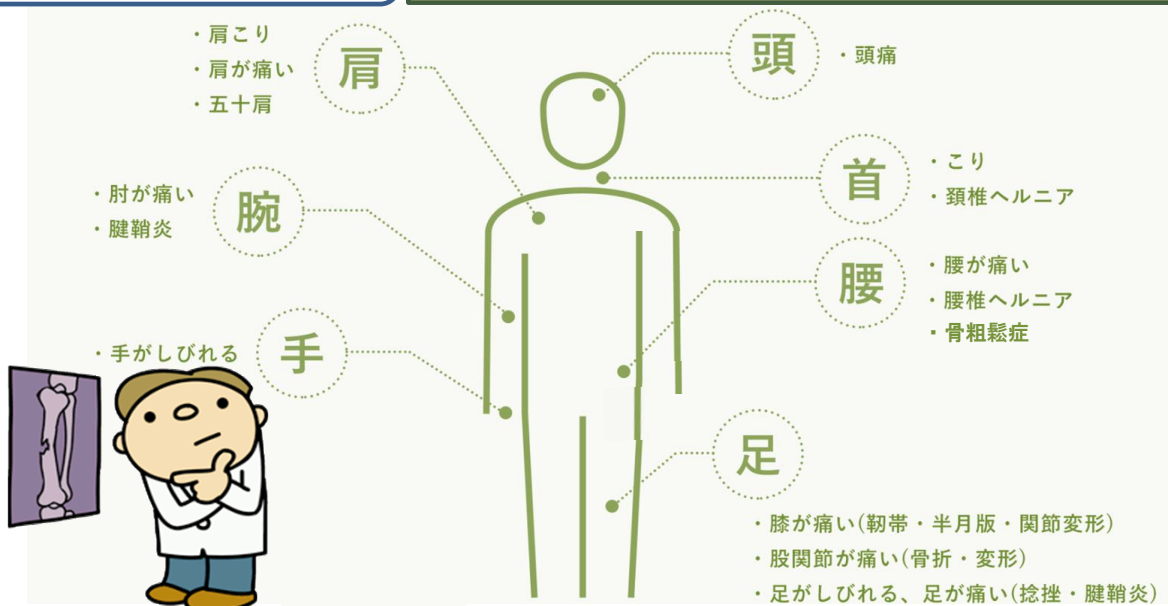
・肩こり
・肩が痛い
・五十肩

肩

頭

・頭痛

首

・こり
・頚椎ヘルニア

・肘が痛い
・腱鞘炎

腕

腰

・腰が痛い
・腰椎ヘルニア
・骨粗鬆症

・手がしびれる

手

足

・膝が痛い(靭帯・半月版・関節変形)
・股関節が痛い(骨折・変形)
・足がしびれる、足が痛い(捻挫・腱鞘炎)